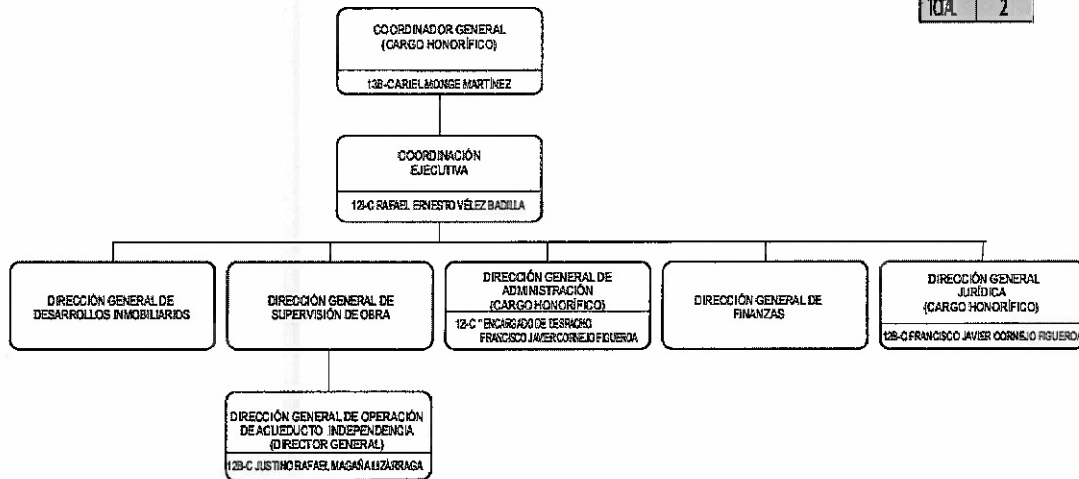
10A. 2

COORDINADOR GENERAL (CARGO HONORÍFICO)

13B-CARIEL MONGE MARTÍNEZ

COORDINACIÓN EJECUTIVA

12-C RAFAEL ERNESTO VÉLEZ BADILLA

DIRECCIÓN GENERAL DE DESARROLLOS INMOBILIARIOS

DIRECCIÓN GENERAL DE SUPERVISIÓN DE OBRA

DIRECCIÓN GENERAL DE ADMINISTRACIÓN (CARGO HONORÍFICO)

12-C " ENCARGADO DE DESPACHO FRANCISCO JAVIER CORNEJO FIGUEROA

DIRECCIÓN GENERAL DE FINANZAS

DIRECCIÓN GENERAL JURÍDICA (CARGO HONORÍFICO)

12B-C FRANCISCO JAVIER CORNEJO FIGUEROA

DIRECCIÓN GENERAL DE OPERACIÓN DE ACUEDUCTO INDEPENDENCIA (DIRECTOR GENERAL)

12B-C JUSTINO RAFAEL MAGAÑA LIZÁRRAGA